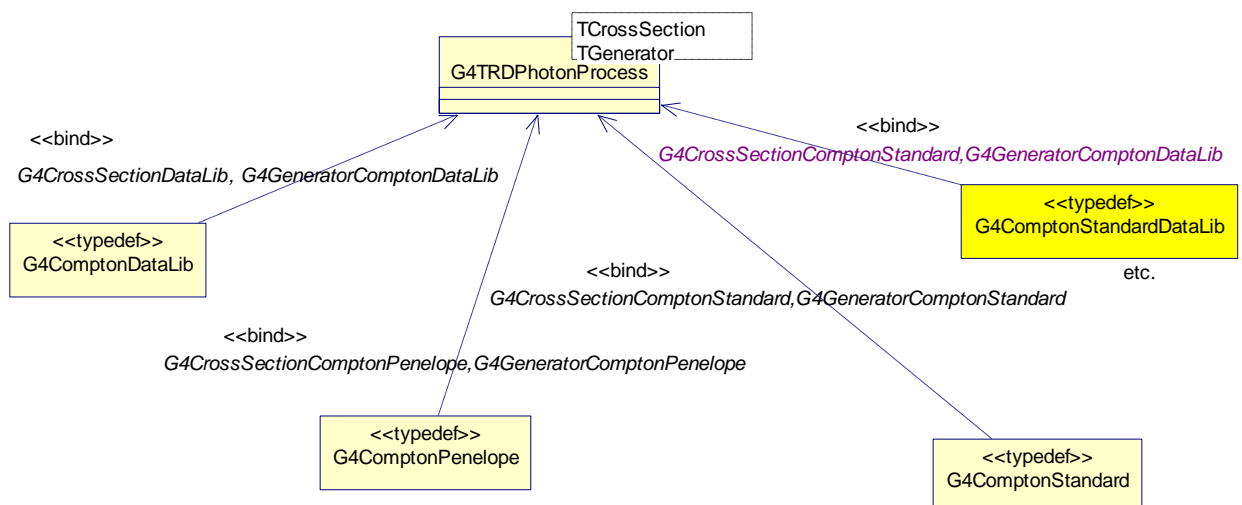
TCrossSection
TGenerator
G4TRDPhotonProcess

<<bind>>
G4CrossSectionComptonStandard,G4GeneratorComptonDataLib

<<typedef>>
G4ComptonStandardDataLib

etc.

<<bind>>
G4CrossSectionDataLib, G4GeneratorComptonDataLib

<<typedef>>
G4ComptonDataLib

<<bind>>
G4CrossSectionComptonStandard,G4GeneratorComptonStandard

<<bind>>
G4CrossSectionComptonPenelope,G4GeneratorComptonPenelope

<<typedef>>
G4ComptonPenelope

<<typedef>>
G4ComptonStandard